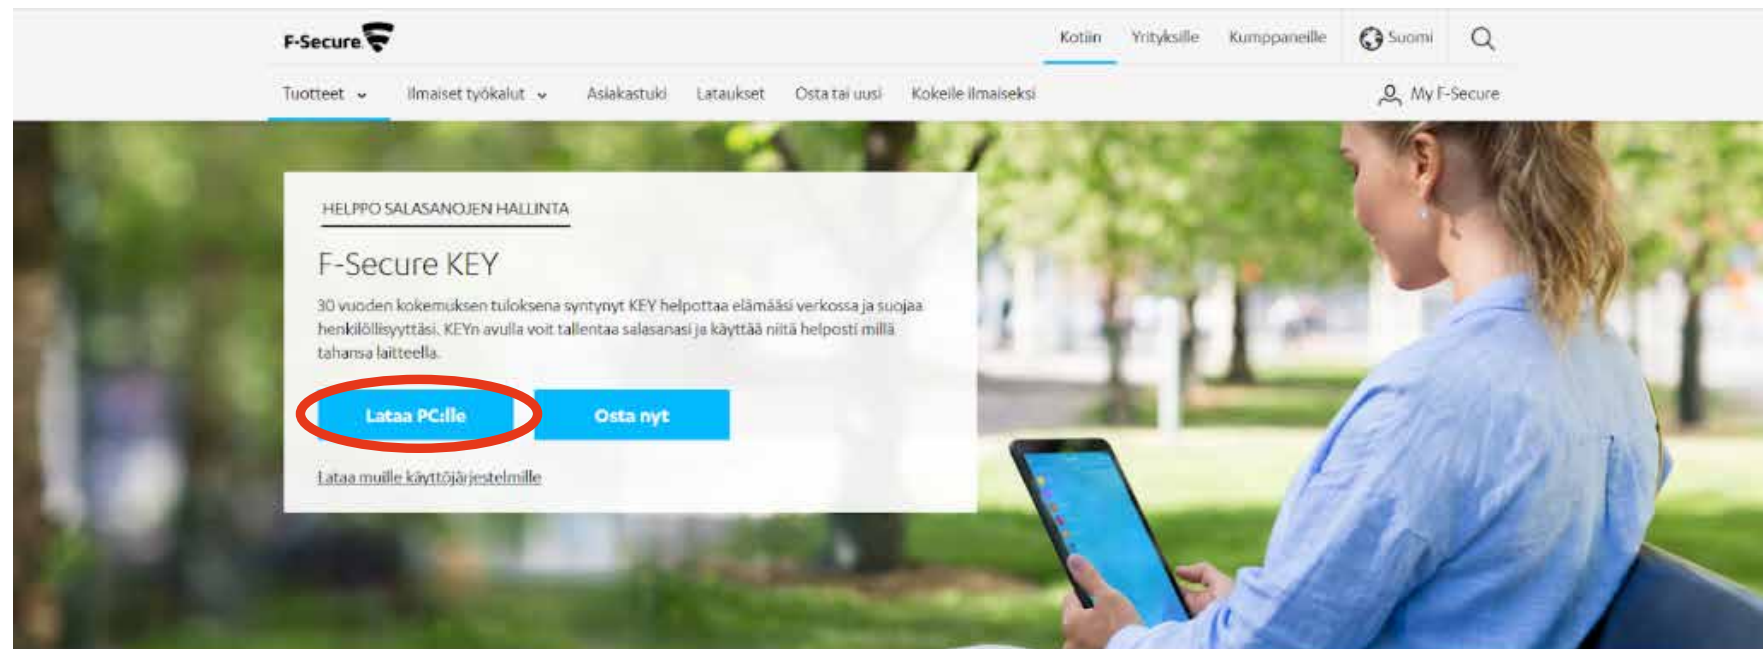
F-Secure

Kotiin Yrityksille Kumppaneille Suomi

Tuotteet Ilmaiset työkalut Asiakastuki Lataukset Osta tai uusi Kokeile ilmaiseksi My F-Secure

HELPPO SALASANOJEN HALLINTA

F-Secure KEY

30 vuoden kokemuksen tuloksena syntynyt KEY helpottaa elämääsi verkossa ja suojaa henkilöllisyyttäsi. KEYn avulla voit tallentaa salasanasi ja käyttää niitä helposti millä tahansa laitteella.

Lataa PC:lle Osta nyt

Lataa muille käyttöjärjestelmille